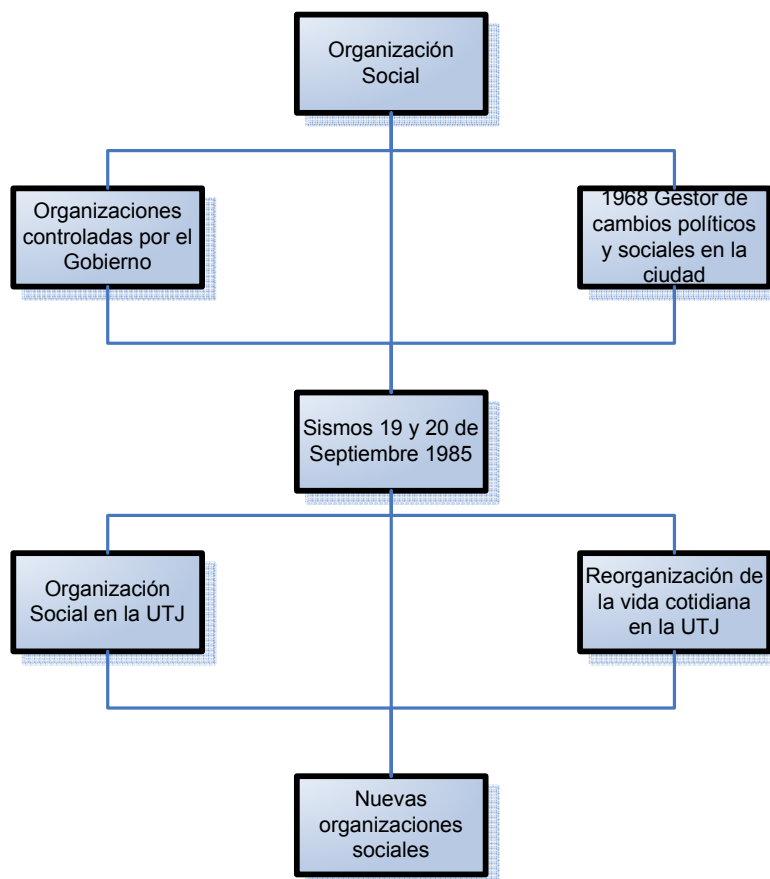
Organización Social

Organizaciones controladas por el Gobierno

1968 Gestor de cambios políticos y sociales en la ciudad

Sismos 19 y 20 de Septiembre 1985

Organización Social en la UTJ

Reorganización de la vida cotidiana en la UTJ

Nuevas organizaciones sociales